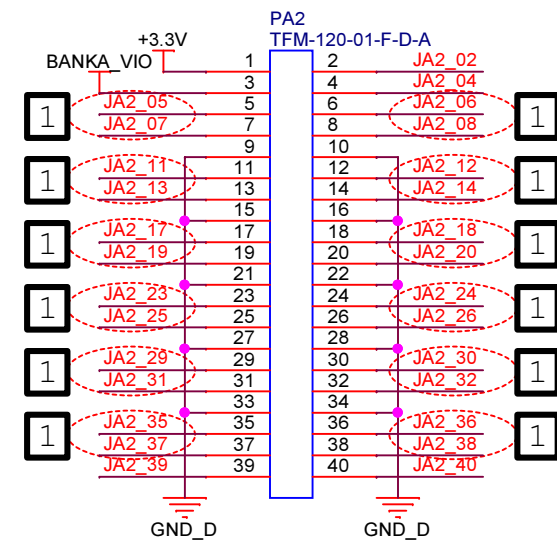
PA2
TFM-120-01-F-D-A

+3.3V
BANKA_VIO

| | | | |
|---|---|---|---|
| | 1 | 2 | JA2_02 |
| | 3 | 4 | JA2_04 |
| JA2_05 | 5 | 6 | JA2_06 |
| JA2_07 | 7 | 8 | JA2_08 |
| | 9 | 10 | |
| JA2_11 | 11 | 12 | JA2_12 |
| JA2_13 | 13 | 14 | JA2_14 |
| | 15 | 16 | |
| JA2_17 | 17 | 18 | JA2_18 |
| JA2_19 | 19 | 20 | JA2_20 |
| | 21 | 22 | |
| JA2_23 | 23 | 24 | JA2_24 |
| JA2_25 | 25 | 26 | JA2_26 |
| | 27 | 28 | |
| JA2_29 | 29 | 30 | JA2_30 |
| JA2_31 | 31 | 32 | JA2_32 |
| | 33 | 34 | |
| JA2_35 | 35 | 36 | JA2_36 |
| JA2_37 | 37 | 38 | JA2_38 |
| JA2_39 | 39 | 40 | JA2_40 |

1 1 1 1 1 1
1 1 1 1 1 1

GND_D
GND_D